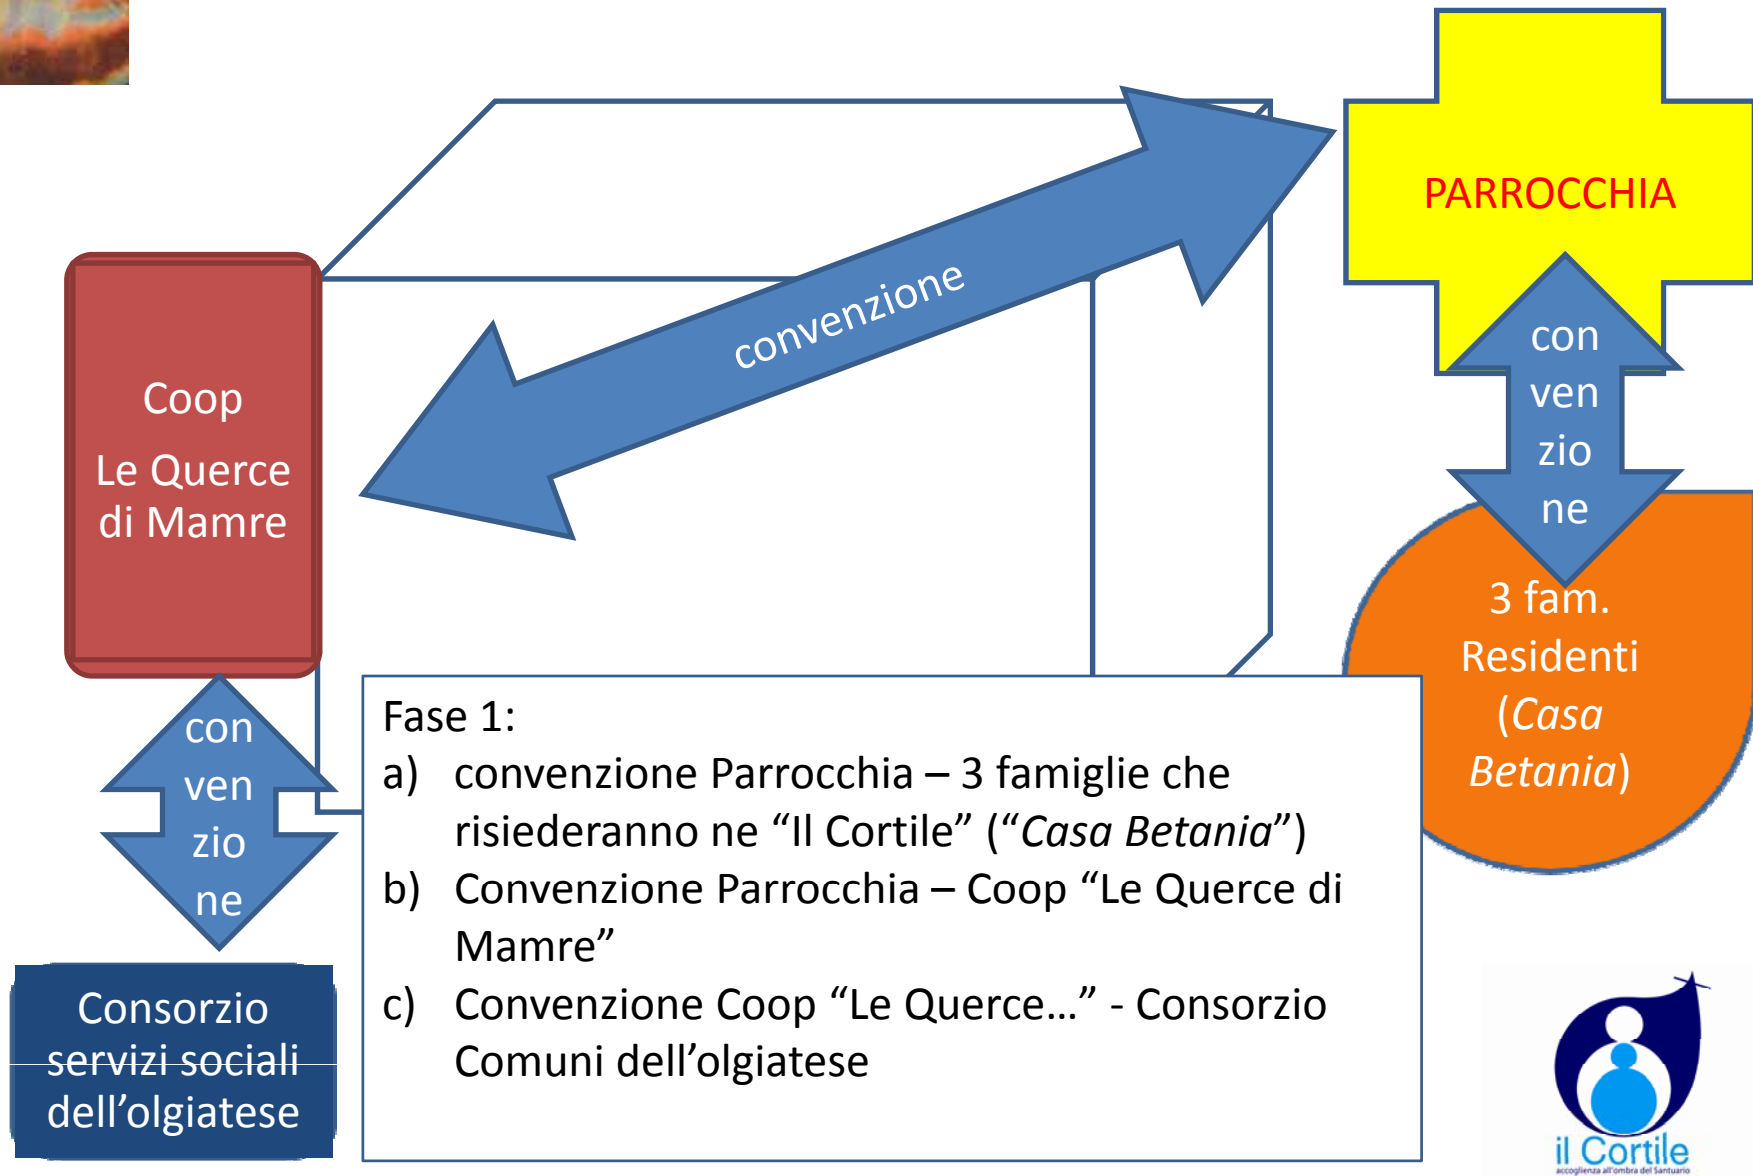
PARROCCHIA

convenzione

Coop
Le Querce di Mamre

con
ven
zio
ne

3 fam. Residenti (*Casa Betania*)

con
ven
zio
ne

Consorzio servizi sociali dell'olgiatese

Fase 1:
a) convenzione Parrocchia – 3 famiglie che risiederanno ne "Il Cortile" ("*Casa Betania*")
b) Convenzione Parrocchia – Coop "Le Querce di Mamre"
c) Convenzione Coop "Le Querce…" - Consorzio Comuni dell'olgiatese

il Cortile
accoglienza all'ombra del Santuario